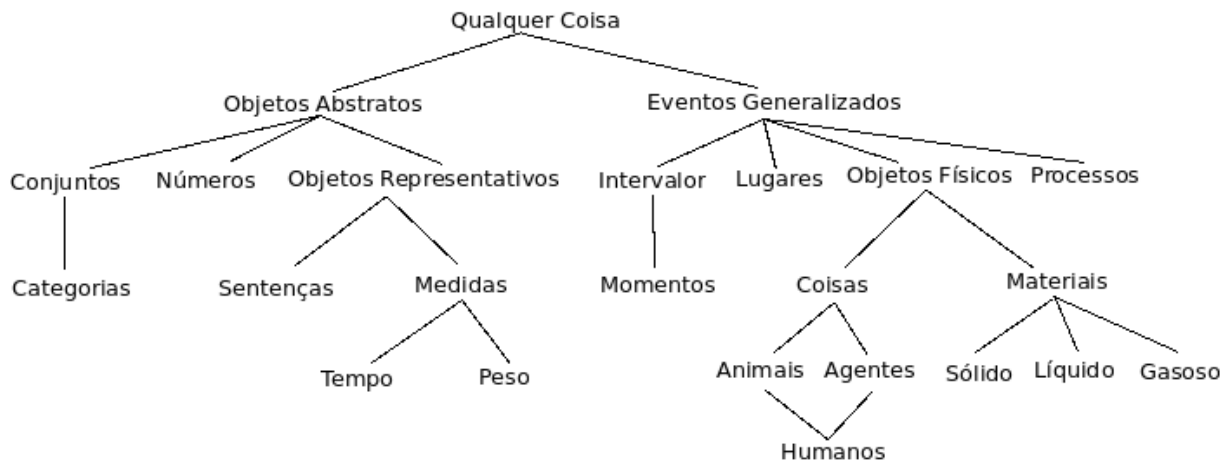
Qualquer Coisa

Objetos Abstratos

Eventos Generalizados

Conjuntos

Números

Objetos Representativos

Intervalor

Lugares

Objetos Físicos

Processos

Categorias

Sentenças

Medidas

Momentos

Coisas

Materiais

Tempo

Peso

Animais

Agentes

Sólido

Líquido

Gasoso

Humanos